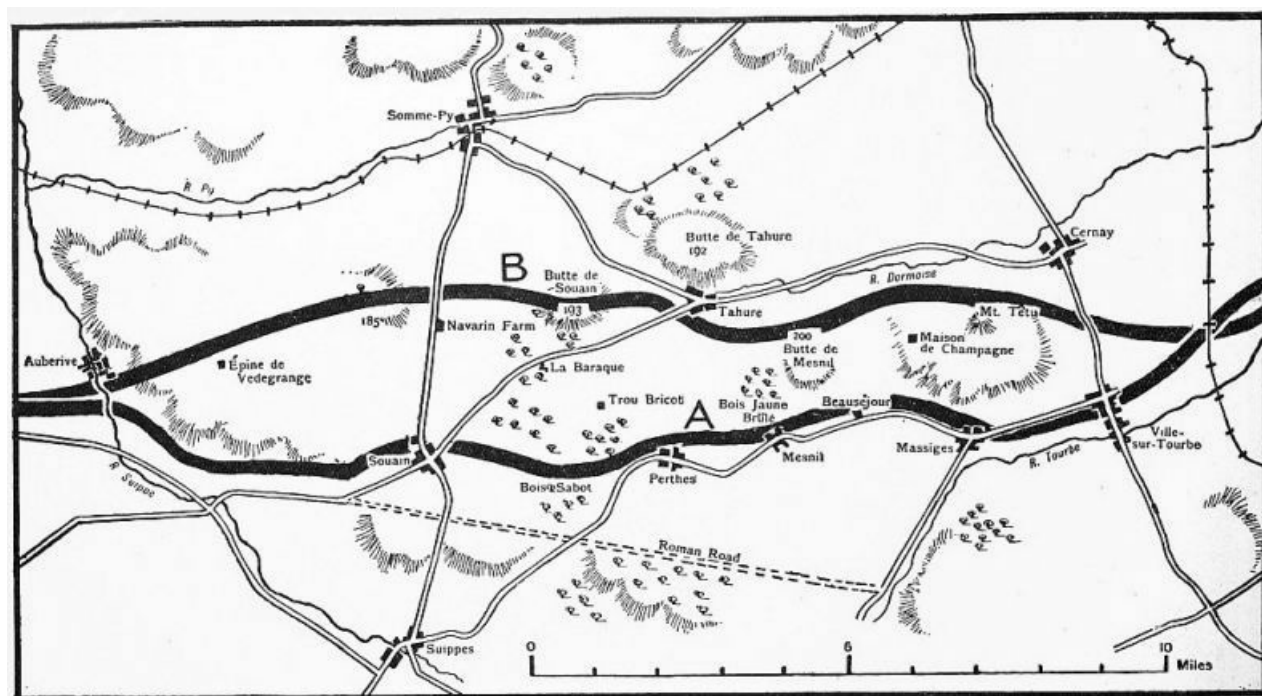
Somme-Py
R. Py
Butte de Tahure
192
Cernay
B
Butte de Souain
193
Tahure
R. Dormoise
185
Navarin Farm
200
Butte de Mesnil
Maison de Champagne
Mt. Tetu
Auberive
Épine de Vedegrange
La Baraque
Trou Bricot
Bois Jaune Brûlé
A
Beauséjour
Ville-sur-Tourbe
Souain
Mesnil
Massiges
R. Tourbe
R. Suippes
Bois Sabot
Perthes
Roman Road
Suippes
0
6
10
Miles